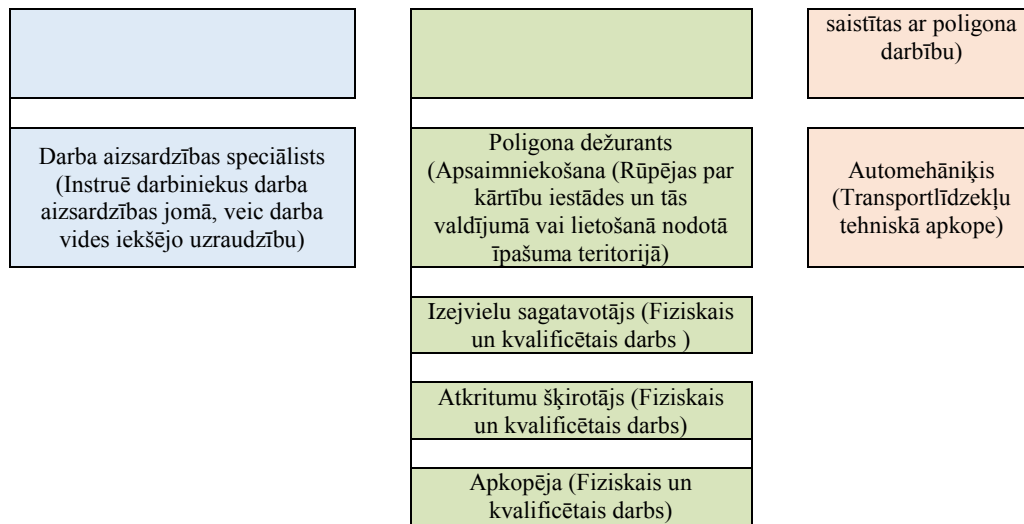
saistītas ar poligona darbību)

Darba aizsardzības speciālists (Instruē darbiniekus darba aizsardzības jomā, veic darba vides iekšējo uzraudzību)

Poligona dežurants (Apsaimniekošana (Rūpējas par kārtību iestādes un tās valdījumā vai lietošanā nodotā īpašuma teritorijā)

Automehāniķis (Transportlīdzekļu tehniskā apkope)

Izejvielu sagatavotājs (Fiziskais un kvalificētais darbs )

Atkritumu šķirotājs (Fiziskais un kvalificētais darbs)

Apkopēja (Fiziskais un kvalificētais darbs)